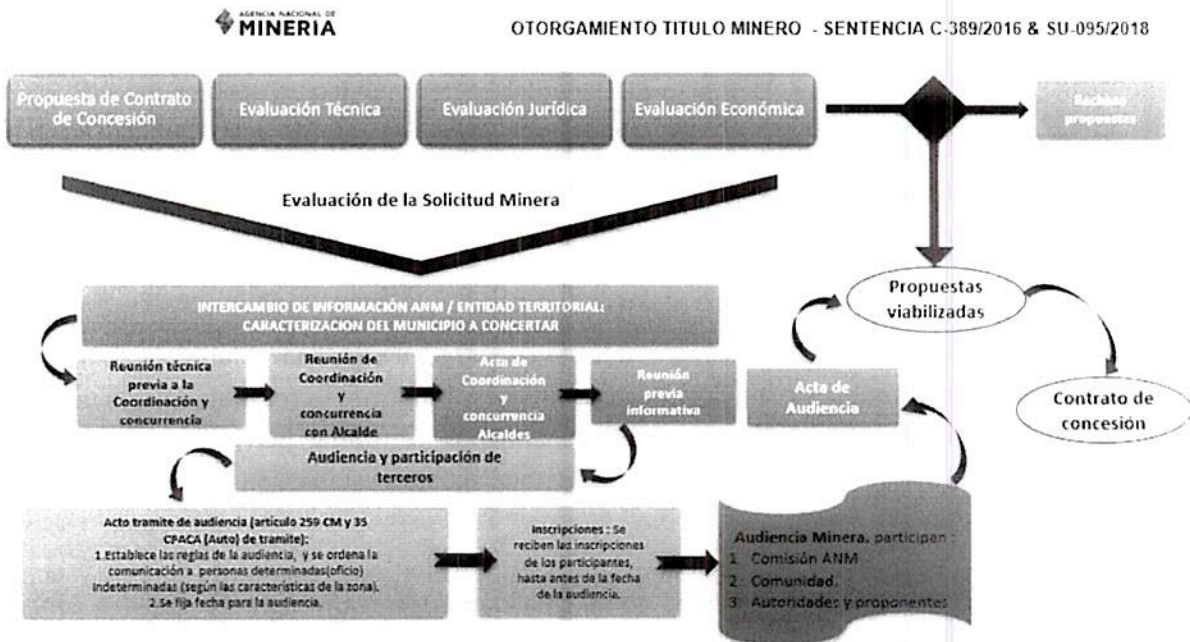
AGENCIA NACIONAL DE MINERIA

OTORGAMIENTO TITULO MINERO - SENTENCIA C-389/2016 & SU-095/2018

Propuesta de Contrato de Concesión

Evaluación Técnica

Evaluación Jurídica

Evaluación Económica

Rechazo propuestas

Evaluación de la Solicitud Minera

Propuestas viabilizadas

Contrato de concesión

INTERCAMBIO DE INFORMACIÓN ANM / ENTIDAD TERRITORIAL: CARACTERIZACION DEL MUNICIPIO A CONCERTAR

Reunión técnica previa a la Coordinación y concurrencia

Reunión de Coordinación y concurrencia con Alcalde

Acta de Coordinación y concurrencia Alcaldes

Reunión previa informativa

Acta de Audiencia

Audiencia y participación de terceros

Acto tramite de audiencia (articulo 259 CM y 35 CPACA (Auto) de tramite):
1.Establece las reglas de la audiencia, y se ordena la comunicación a personas determinadas(oficio) indeterminadas (según las características de la zona).
2.Se fija fecha para la audiencia.

Inscripciones : Se reciben las inscripciones de los participantes, hasta antes de la fecha de la audiencia.

Audiencia Minera. participan :
1. Comisión ANM
2. Comunidad.
3. Autoridades y proponentes